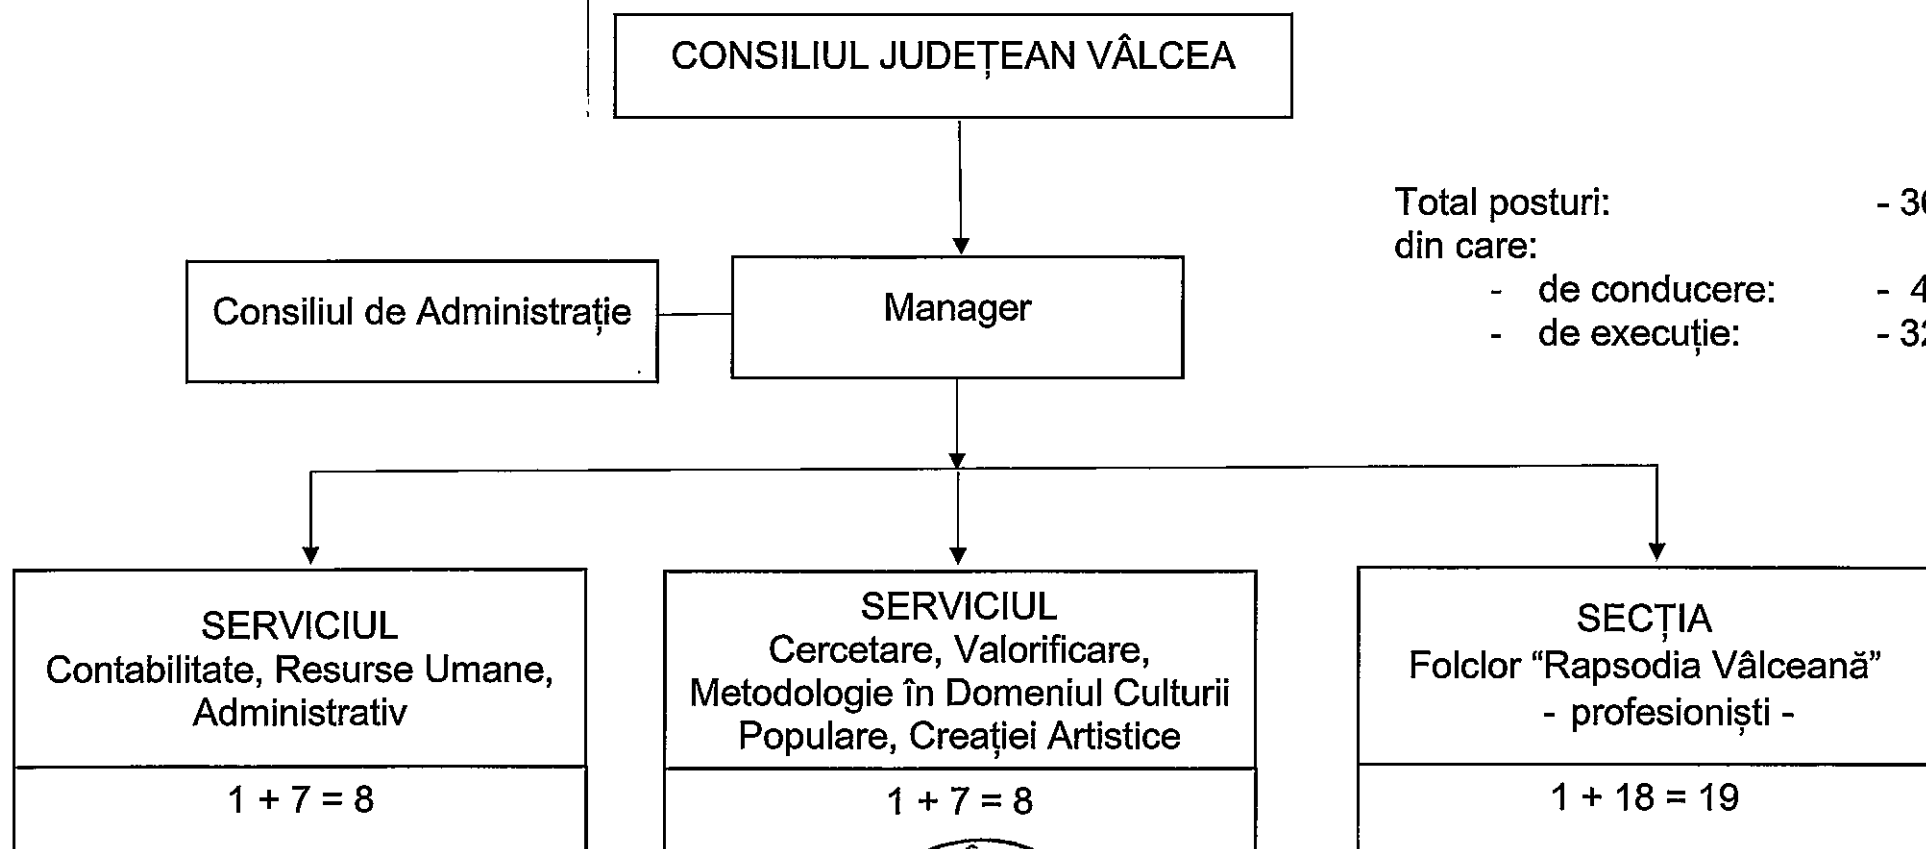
CONSILIUL JUDEȚEAN VÂLCEA

Consiliul de Administrație

Manager

Total posturi: - 3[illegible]
din care:
- de conducere: - 4
- de execuție: - 3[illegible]

SERVICIUL
Contabilitate, Resurse Umane, Administrativ

1 + 7 = 8

SERVICIUL
Cercetare, Valorificare, Metodologie în Domeniul Culturii Populare, Creației Artistice

1 + 7 = 8

SECȚIA
Folclor "Rapsodia Vâlceană"
- profesioniști -

1 + 18 = 19